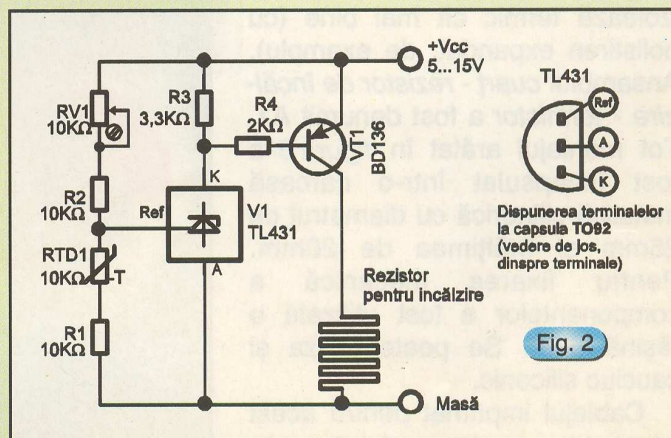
+Vcc
5...15V

RV1
10KΩ

R3
3,3KΩ

R4
2KΩ

VT1
BD136

TL431

Ref

A

K

R2
10KΩ

K

Ref

V1
TL431

RTD1
10KΩ

T

A

Dispunerea terminalelor la capsula TO92 (vedere de jos, dinspre terminale)

Rezistor pentru încălzire

R1
10KΩ

Fig. 2

Masă